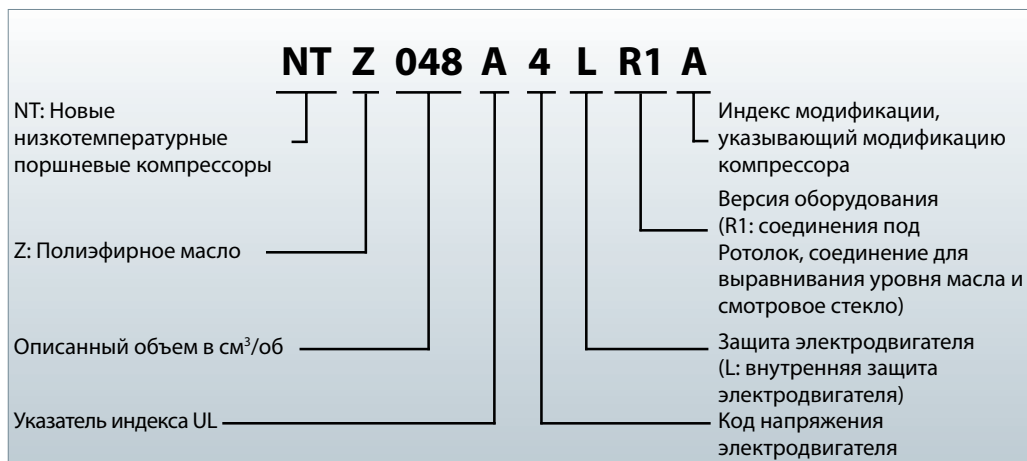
NT Z 048 A 4 L R1 A

NT: Новые низкотемпературные поршневые компрессоры

Z: Полиэфирное масло

Описанный объем в см$^3$/об

Указатель индекса UL

Индекс модификации, указывающий модификацию компрессора

Версия оборудования (R1: соединения под Ротолок, соединение для выравнивания уровня масла и смотровое стекло)

Защита электродвигателя (L: внутренняя защита электродвигателя)

Код напряжения электродвигателя